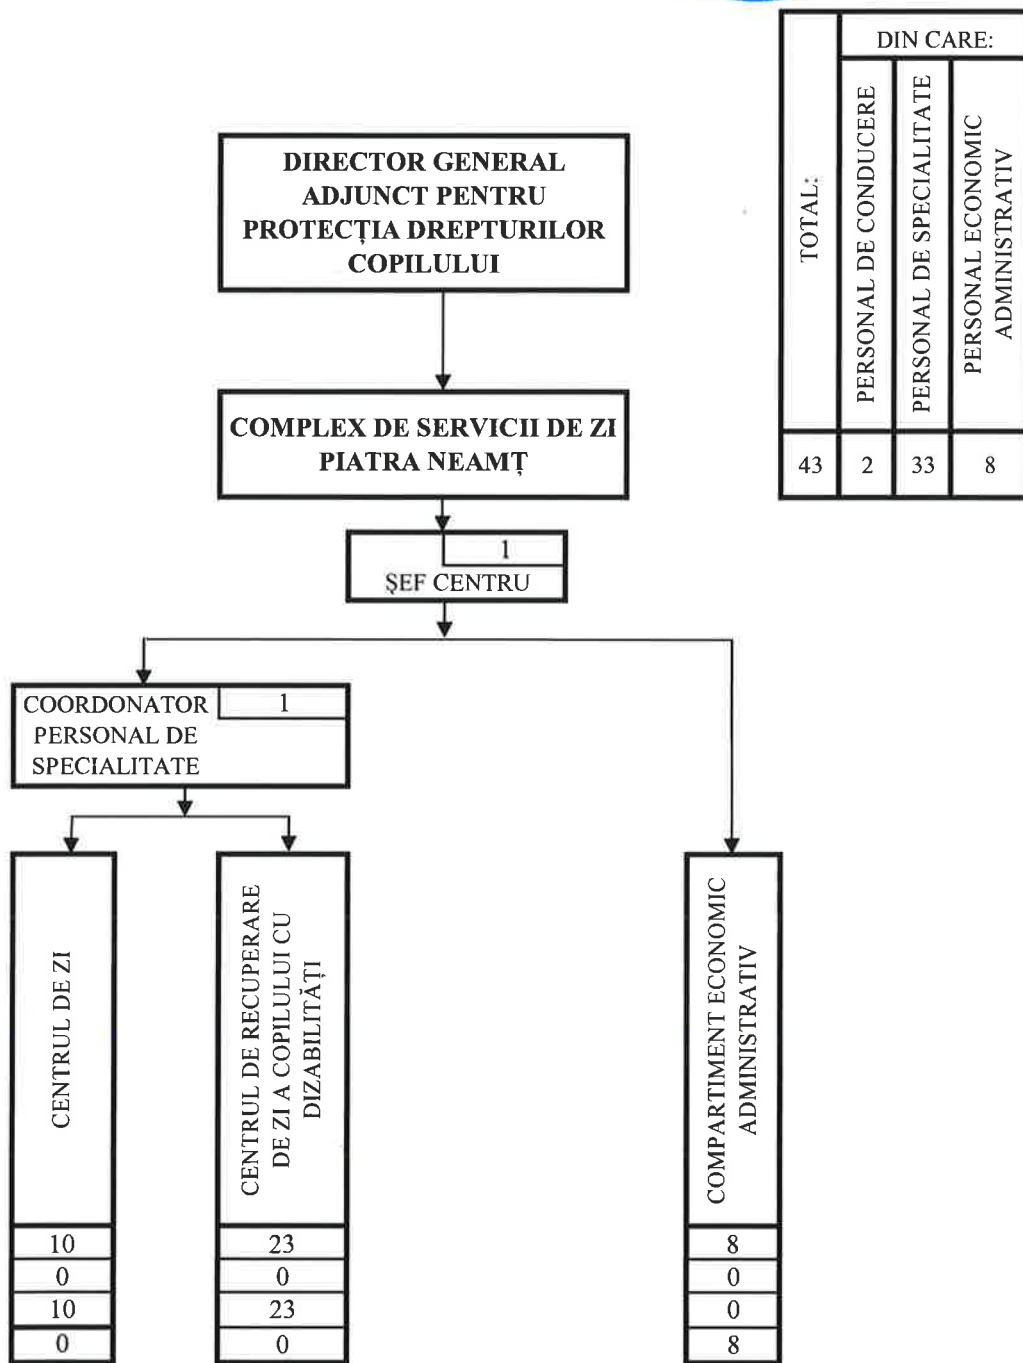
| TOTAL: | DIN CARE: PERSONAL DE CONDUCERE | PERSONAL DE SPECIALITATE | PERSONAL ECONOMIC ADMINISTRATIV |
|---|---|---|---|
| 43 | 2 | 33 | 8 |

DIRECTOR GENERAL ADJUNCT PENTRU PROTECȚIA DREPTURILOR COPILULUI

COMPLEX DE SERVICII DE ZI PIATRA NEAMȚ

1
ȘEF CENTRU

COORDONATOR PERSONAL DE SPECIALITATE
1

CENTRUL DE ZI
| 10 |
|---|
| 0 |
| 10 |
| 0 |

CENTRUL DE RECUPERARE DE ZI A COPILULUI CU DIZABILITĂȚI
| 23 |
|---|
| 0 |
| 23 |
| 0 |

COMPARTIMENT ECONOMIC ADMINISTRATIV
| 8 |
|---|
| 0 |
| 0 |
| 8 |